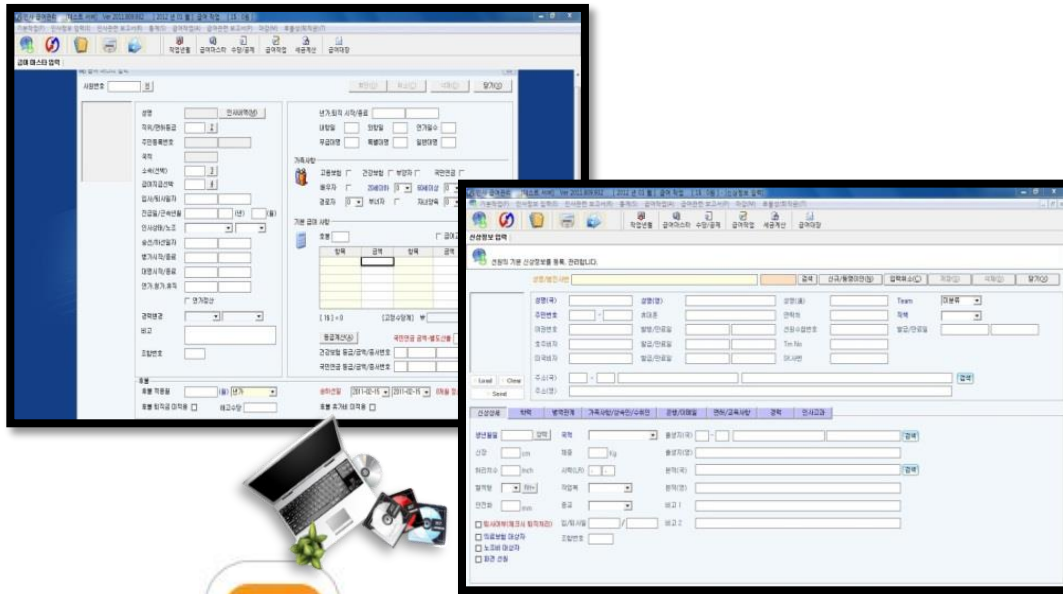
작업선택 급여마스타 수당/공제 급여작업 세금계산 급여대장

급여 마스타 입력

사원번호

닫기(X)

성명 인사내역(M)

직위/연차등급

주민등록번호

국적

소속(부서)

급여지급선택

입사/퇴사일자

근금일/근속년월

인사상태/노조

승진/하산일자

병가시작/종료

대명시작/종료

연가,월가,휴직

연가정산

급여형태

비고

조합번호

년가 퇴직 시작/종료

대학일 의정일 연계일수

무급대행 특별대행 일반대행

가족사항

고용보험 건강보험 부양자 국민연금

배우자 경로자 부녀자

기본 급여 사항

호봉

항목 금액 항목 금액

등급계산(G)

건강보험 등급/금액/증서번호

국민연금 등급/금액/증서번호

호봉 적용월

호봉 퇴직금 미적용

2011-02-15

호봉 추가분 미적용

작업선택 급여마스타 수당/공제 급여작업 세금계산 급여대장

신상정보 입력

사원의 기본 신상정보를 등록, 관리합니다.

성명/생년사번

검색 신규/등록이전(N) 입력취소(C) 저장(S) 삭제(D) 닫기(X)

성명(국) 성명(영) 성명(漢) Team 미분류

주민번호 휴대폰 전화번호 직책

이메일 발령/만료일 전화수신번호 발급/만료일

Load Clear Send

주소(국) 검색

주소(영)

신상정보 학력 병역관계 가족사항/상속인/수취인 경력/이력일 면허/교육사항 경력 인사고과

생년월일 양력 국적 출생지(국) 검색

신장 cm 체중 kg 출생지(영)

허리치수 inch 시력(L/R) 본적(국) 검색

혈액형 취미 본적(영)

인전화 mm 종교 비고 1

입/퇴사일 비고 2

조합번호

퇴사여부

의료보험 대상자

노조비 대상자

회원 신청